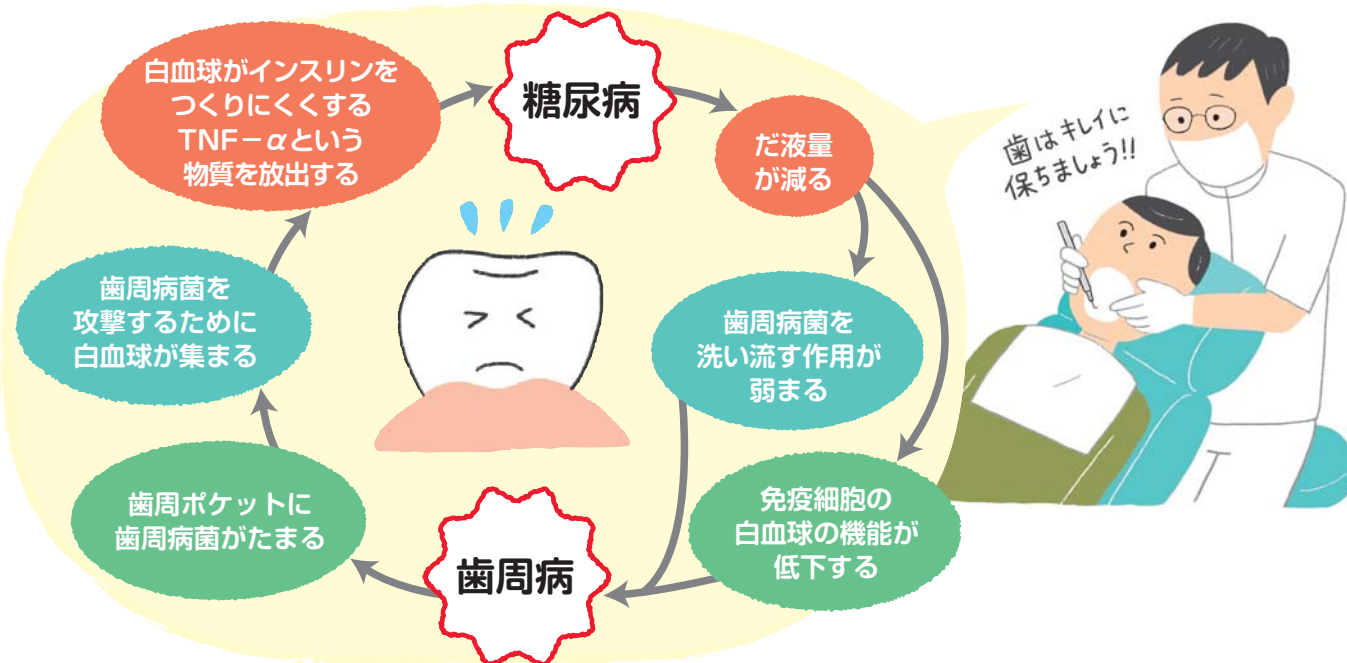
白血球がインスリンをつくりにくくするTNF－αという物質を放出する

糖尿病

だ液量が減る

歯周病菌を洗い流す作用が弱まる

免疫細胞の白血球の機能が低下する

歯周病

歯周ポケットに歯周病菌がたまる

歯周病菌を攻撃するために白血球が集まる

歯はキレイに保ちましょう!!